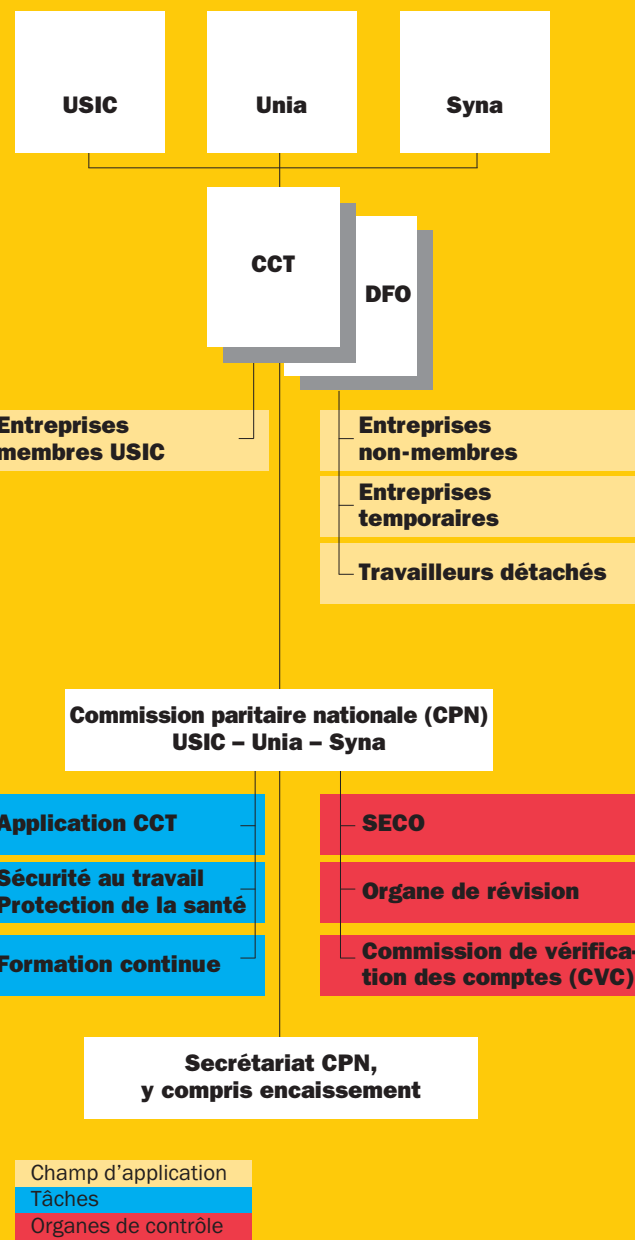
USIC

Unia

Syna

CCT

DFO

Entreprises membres USIC

Entreprises non-membres

Entreprises temporaires

Travailleurs détachés

Commission paritaire nationale (CPN)
USIC – Unia – Syna

Application CCT

Sécurité au travail
Protection de la santé

Formation continue

SECO

Organe de révision

Commission de vérification des comptes (CVC)

Secrétariat CPN,
y compris encaissement

Champ d'application
Tâches
Organes de contrôle